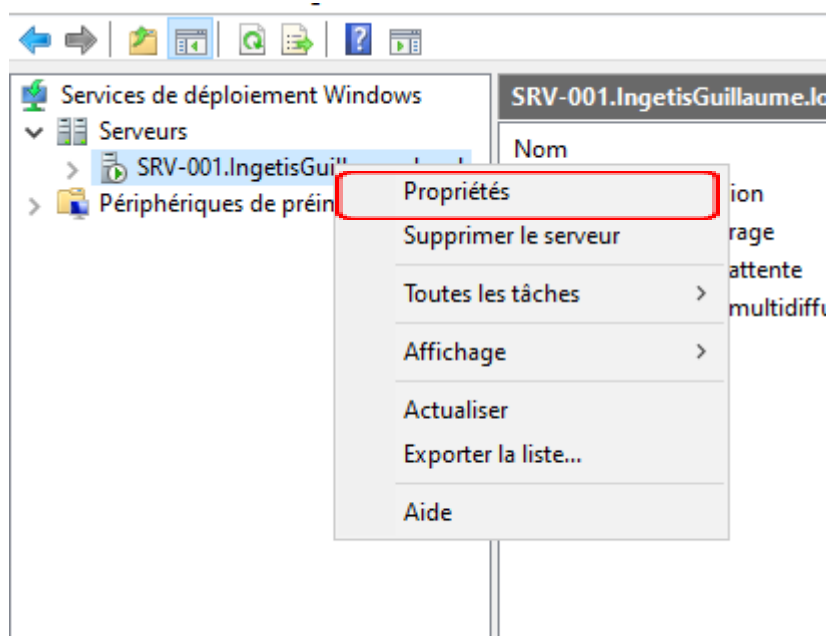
Services de déploiement Windows
Serveurs
SRV-001.IngetisGuil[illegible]
Périphériques de préin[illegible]

SRV-001.IngetisGuillaume.lo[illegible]
Nom
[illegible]ion
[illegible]rage
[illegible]attente
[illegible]multidiffu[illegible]

Propriétés
Supprimer le serveur
Toutes les tâches
Affichage
Actualiser
Exporter la liste...
Aide